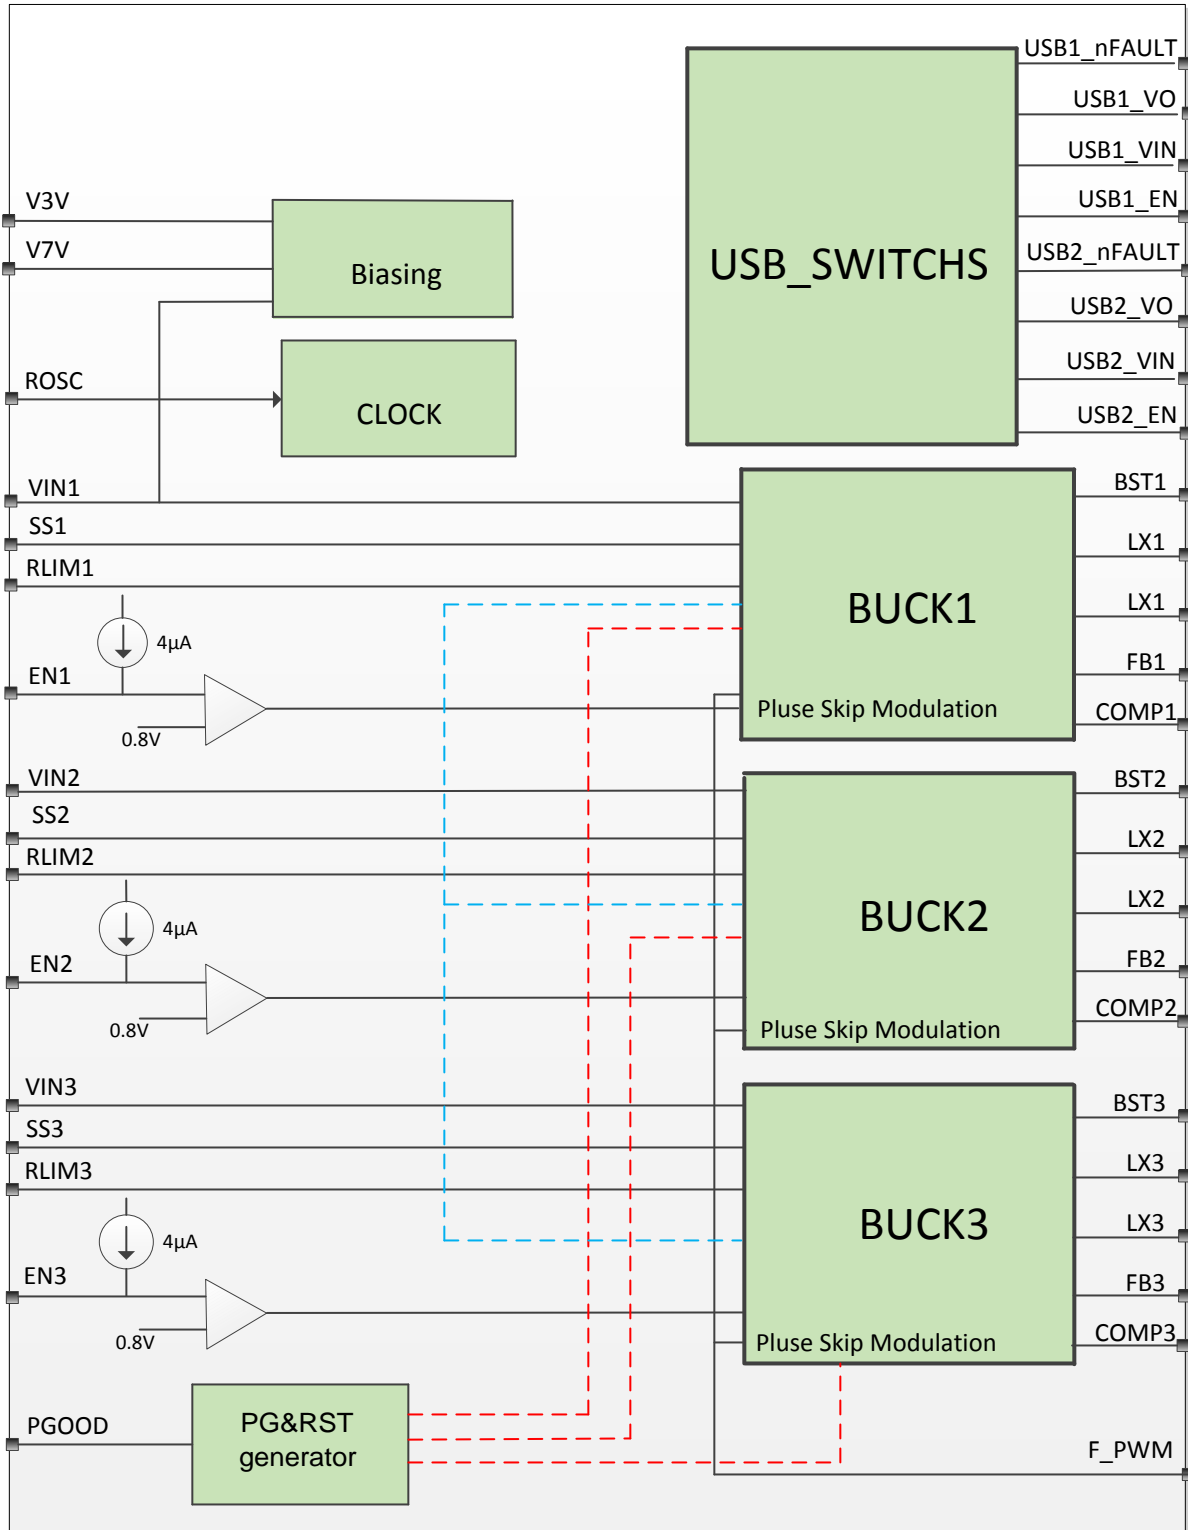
V3V
V7V
Biasing
ROSC
CLOCK
USB_SWITCHS
USB1_nFAULT
USB1_VO
USB1_VIN
USB1_EN
USB2_nFAULT
USB2_VO
USB2_VIN
USB2_EN
VIN1
SS1
RLIM1
4μA
EN1
0.8V
BUCK1
Pluse Skip Modulation
BST1
LX1
LX1
FB1
COMP1
VIN2
SS2
RLIM2
4μA
EN2
0.8V
BUCK2
Pluse Skip Modulation
BST2
LX2
LX2
FB2
COMP2
VIN3
SS3
RLIM3
4μA
EN3
0.8V
BUCK3
Pluse Skip Modulation
BST3
LX3
LX3
FB3
COMP3
PGOOD
PG&RST generator
F_PWM